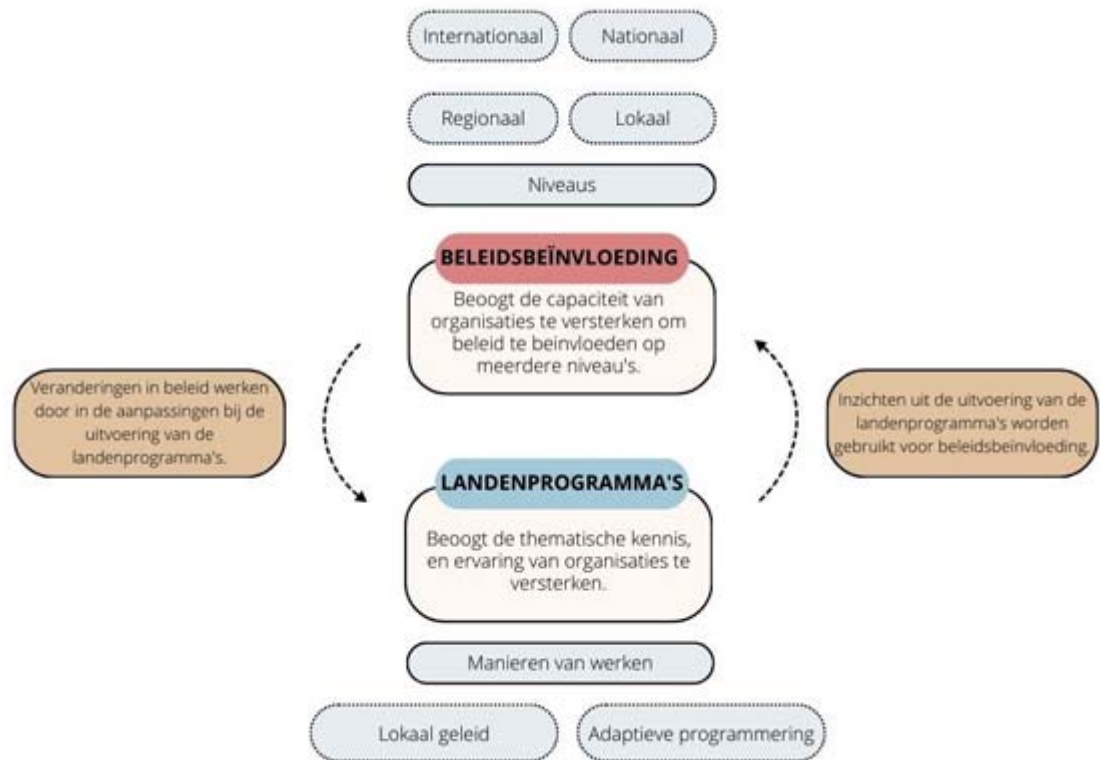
Internationaal

Nationaal

Regionaal

Lokaal

Niveaus

BELEIDSBEÏNVLOEDING

Beoogt de capaciteit van organisaties te versterken om beleid te beinvloeden op meerdere niveau's.

Veranderingen in beleid werken door in de aanpassingen bij de uitvoering van de landenprogramma's.

Inzichten uit de uitvoering van de landenprogramma's worden gebruikt voor beleidsbeinvloeding.

LANDENPROGRAMMA'S

Beoogt de thematische kennis, en ervaring van organisaties te versterken.

Manieren van werken

Lokaal geleid

Adaptieve programmering